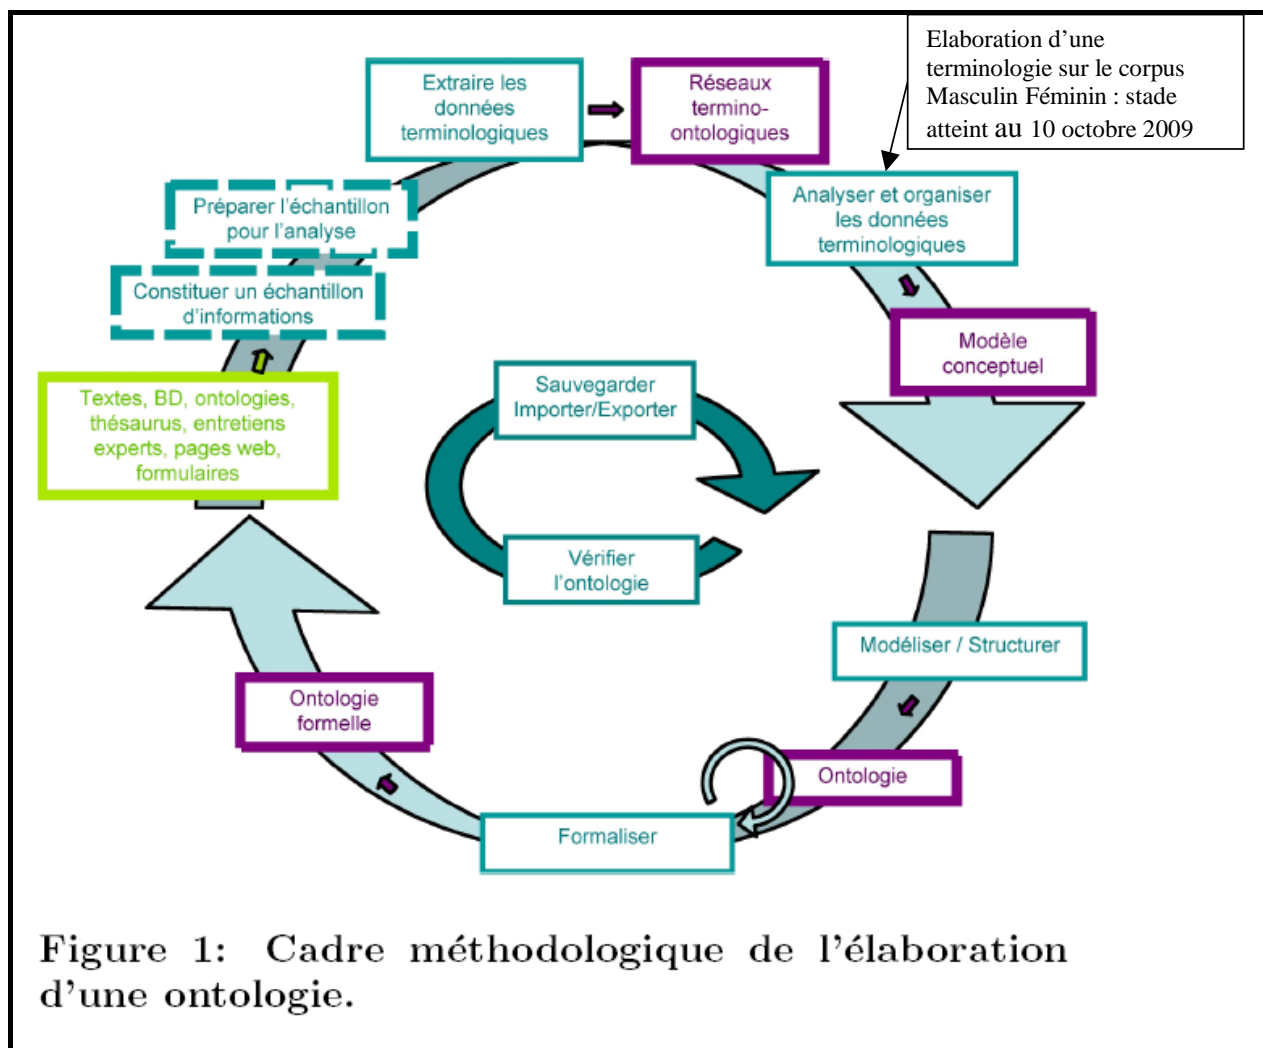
Elaboration d'une terminologie sur le corpus Masculin Féminin : stade atteint au 10 octobre 2009

Extraire les données terminologiques

Réseaux termino-ontologiques

Analyser et organiser les données terminologiques

Modèle conceptuel

Préparer l'échantillon pour l'analyse

Constituer un échantillon d'informations

Textes, BD, ontologies, thésaurus, entretiens experts, pages web, formulaires

Sauvegarder Importer/Exporter

Vérifier l'ontologie

Modéliser / Structurer

Ontologie

Ontologie formelle

Formaliser

Figure 1: Cadre méthodologique de l'élaboration d'une ontologie.